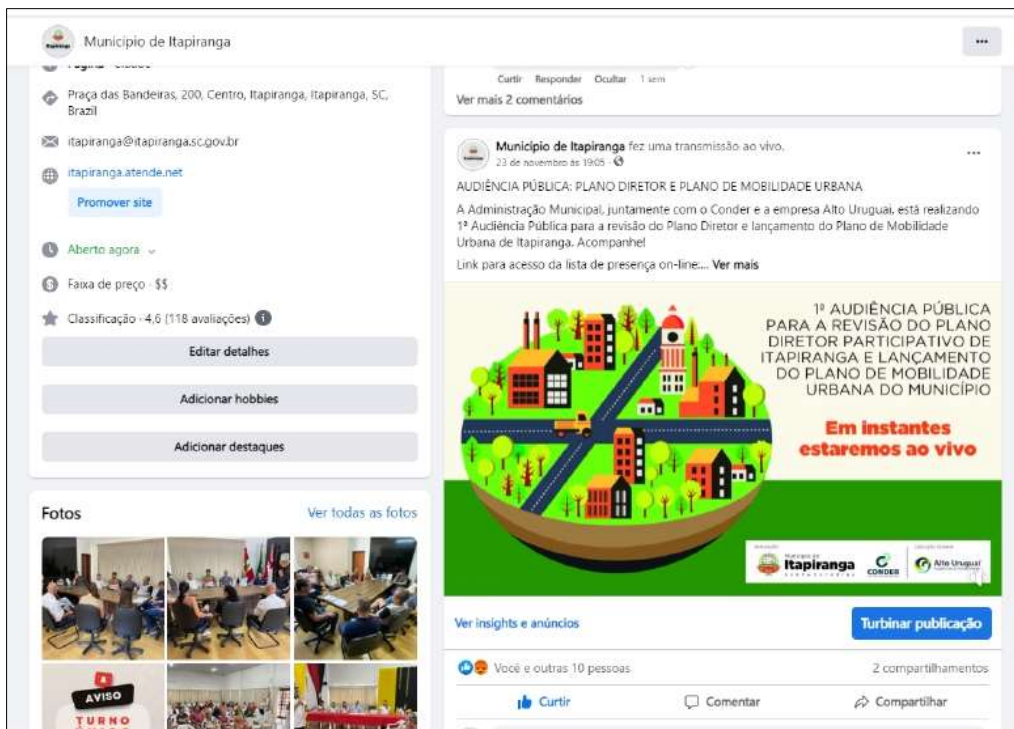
Município de Itapiranga

...

Página · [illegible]

Praça das Bandeiras, 200, Centro, Itapiranga, Itapiranga, SC, Brazil

itapiranga@itapiranga.sc.gov.br

itapiranga.atende.net

Promover site

Aberto agora

Faixa de preço · $$

Classificação · 4,6 (118 avaliações)

Editar detalhes

Adicionar hobbies

Adicionar destaques

Fotos

Ver todas as fotos

AVISO

TURNO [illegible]

Curtir Responder Ocultar 1 sem

Ver mais 2 comentários

Município de Itapiranga fez uma transmissão ao vivo.
23 de novembro às 19:05 ·

...

AUDIÊNCIA PÚBLICA: PLANO DIRETOR E PLANO DE MOBILIDADE URBANA

A Administração Municipal, juntamente com o Conder e a empresa Alto Uruguai, está realizando 1ª Audiência Pública para a revisão do Plano Diretor e lançamento do Plano de Mobilidade Urbana de Itapiranga. Acompanhe!

Link para acesso da lista de presença on-line.... Ver mais

1ª AUDIÊNCIA PÚBLICA PARA A REVISÃO DO PLANO DIRETOR PARTICIPATIVO DE ITAPIRANGA E LANÇAMENTO DO PLANO DE MOBILIDADE URBANA DO MUNICÍPIO

Em instantes estaremos ao vivo

Município de Itapiranga

CONDER

Alto Uruguai

Ver insights e anúncios

Turbinar publicação

Você e outras 10 pessoas

2 compartilhamentos

Curtir

Comentar

Compartilhar